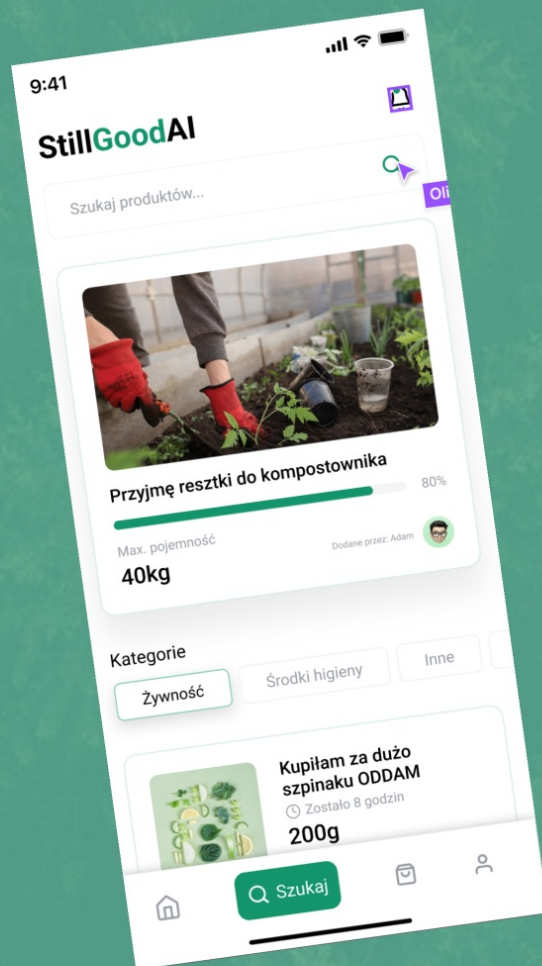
9:41

StillGoodAI

Oli

Szukaj produktów...

Przyjmę resztki do kompostownika

80%

Max. pojemność

40kg

Dodane przez: Adam

Kategorie

Żywność

Środki higieny

Inne

Kupiłam za dużo szpinaku ODDAM

Zostało 8 godzin

200g

Szukaj